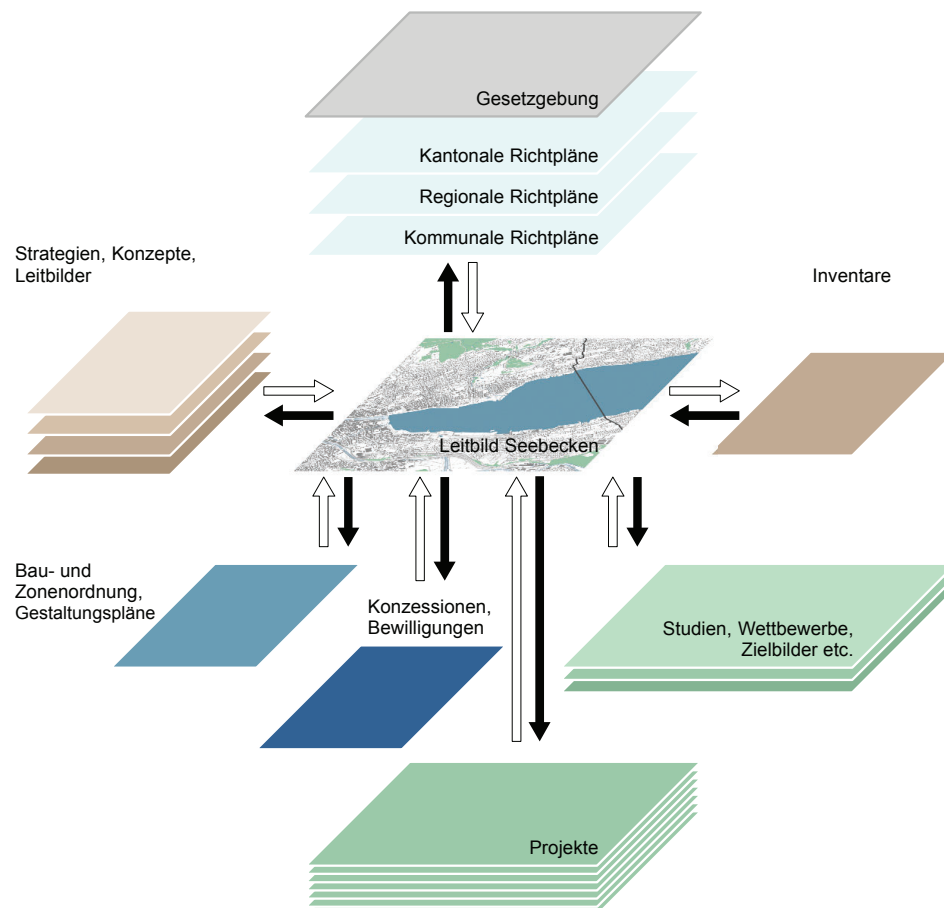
Gesetzgebung

Kantonale Richtpläne

Regionale Richtpläne

Kommunale Richtpläne

Strategien, Konzepte, Leitbilder

Inventare

Leitbild Seebecken

Bau- und Zonenordnung, Gestaltungspläne

Konzessionen, Bewilligungen

Studien, Wettbewerbe, Zielbilder etc.

Projekte